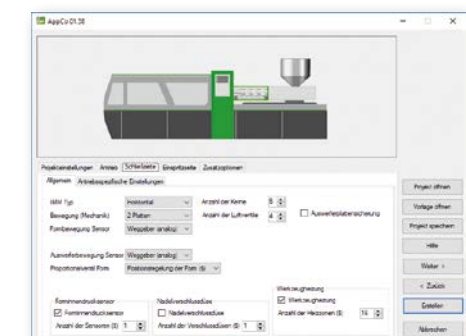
AppCo 01.38

Projekteinstellungen Antrieb Schließseite Einspritzseite Zusatzoptionen

Allgemein Antriebsspezifische Einstellungen

IMM Typ Horizontal
Bewegung (Mechanik) 2 Platten
Formbewegung Sensor Wegeber analog

Anzahl der Kerne 8
Anzahl der Luftventile 4

Auswerferplattensicherung

Auswerferbewegung Sensor Weggeber (analog)
Proportionalventil Form Positionsregelung der Form (4)

Werkzeugheizung
Werkzeugheizung
Anzahl der Heizzonen (8) 16

Formnnendrucksensor
Forminnendrucksensor
Anzahl der Sensoren (8) 1

Nadelverschlussdüse
Nadelverschlussdüse
Anzahl der Verschlussdüsen (8) 1

Project öffnen
Vorlage öffnen
Project speichern
Hilfe
Weiter >
< Zurück
Erstellen
Abbrechen